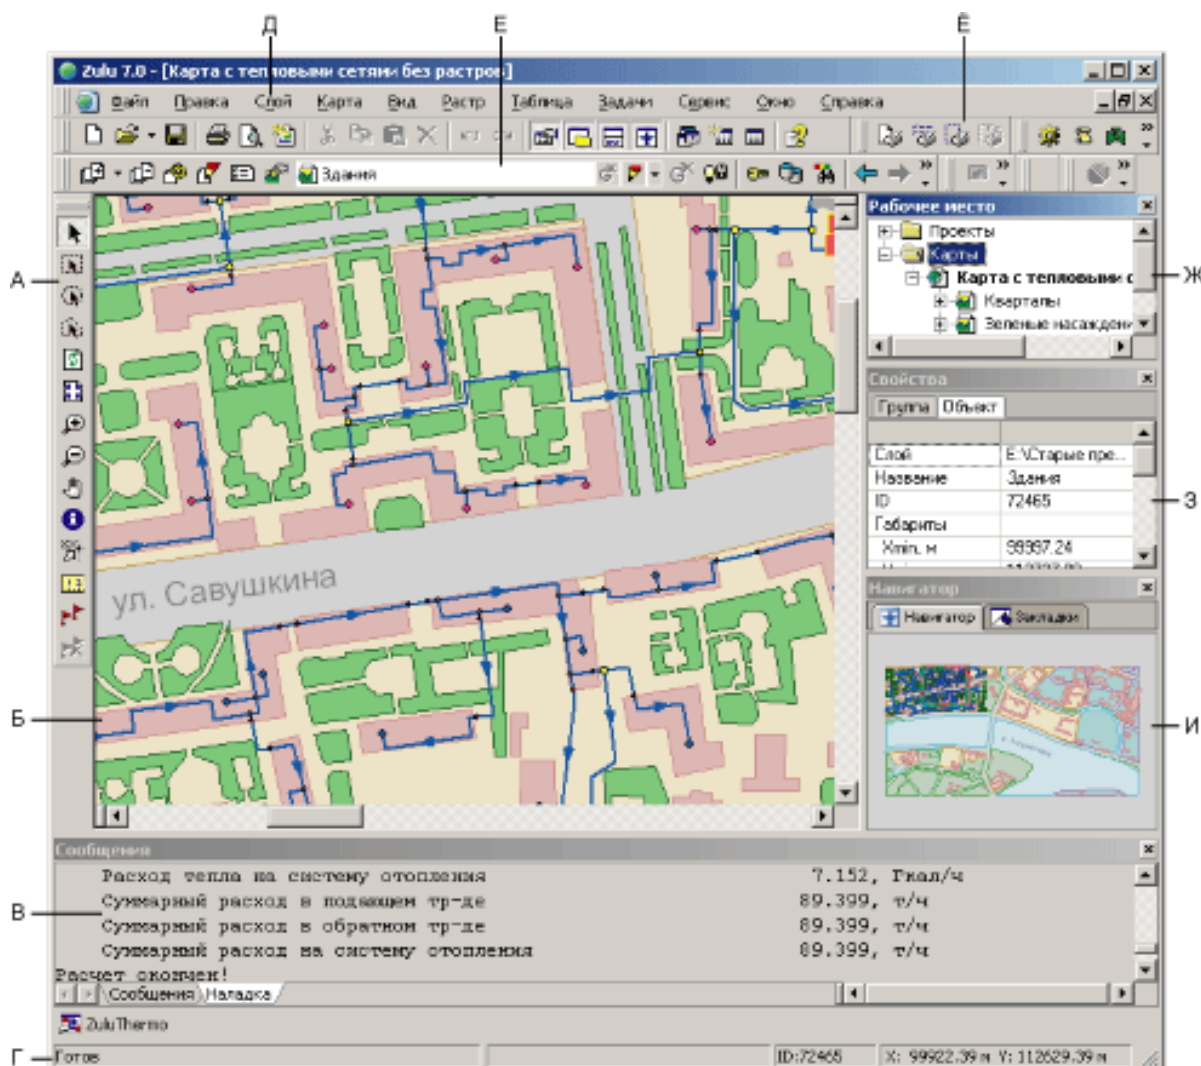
Д
Е
Ё
Zulu 7.0 - [Карта с тепловыми сетями без растров]
Файл Правка Слой Карта Вид Растр Таблица Задачи Сервис Окно Справка
Здания
Рабочее место
Проекты
Карты
Карта с тепловыми с
Кварталы
Зеленые насаждени
Свойства
Группа Объект
Слой E:\Старые пре...
Название Здания
ID 72465
Габариты
Xmin, м 99997.24
Навигатор
Навигатор Закладки
ул. Савушкина
А
Б
Ж
З
И
Сообщения
Расход тепла на систему отопления 7.152, Гкал/ч
Суммарный расход в подающем тр-де 89.399, т/ч
Суммарный расход в обратном тр-де 89.399, т/ч
Суммарный расход на систему отопления 89.399, т/ч
Расчет окончен!
Сообщения Наладка
В
ZuluThermo
Г
Готов
ID:72465
X: 99922.39 м Y: 112629.39 м